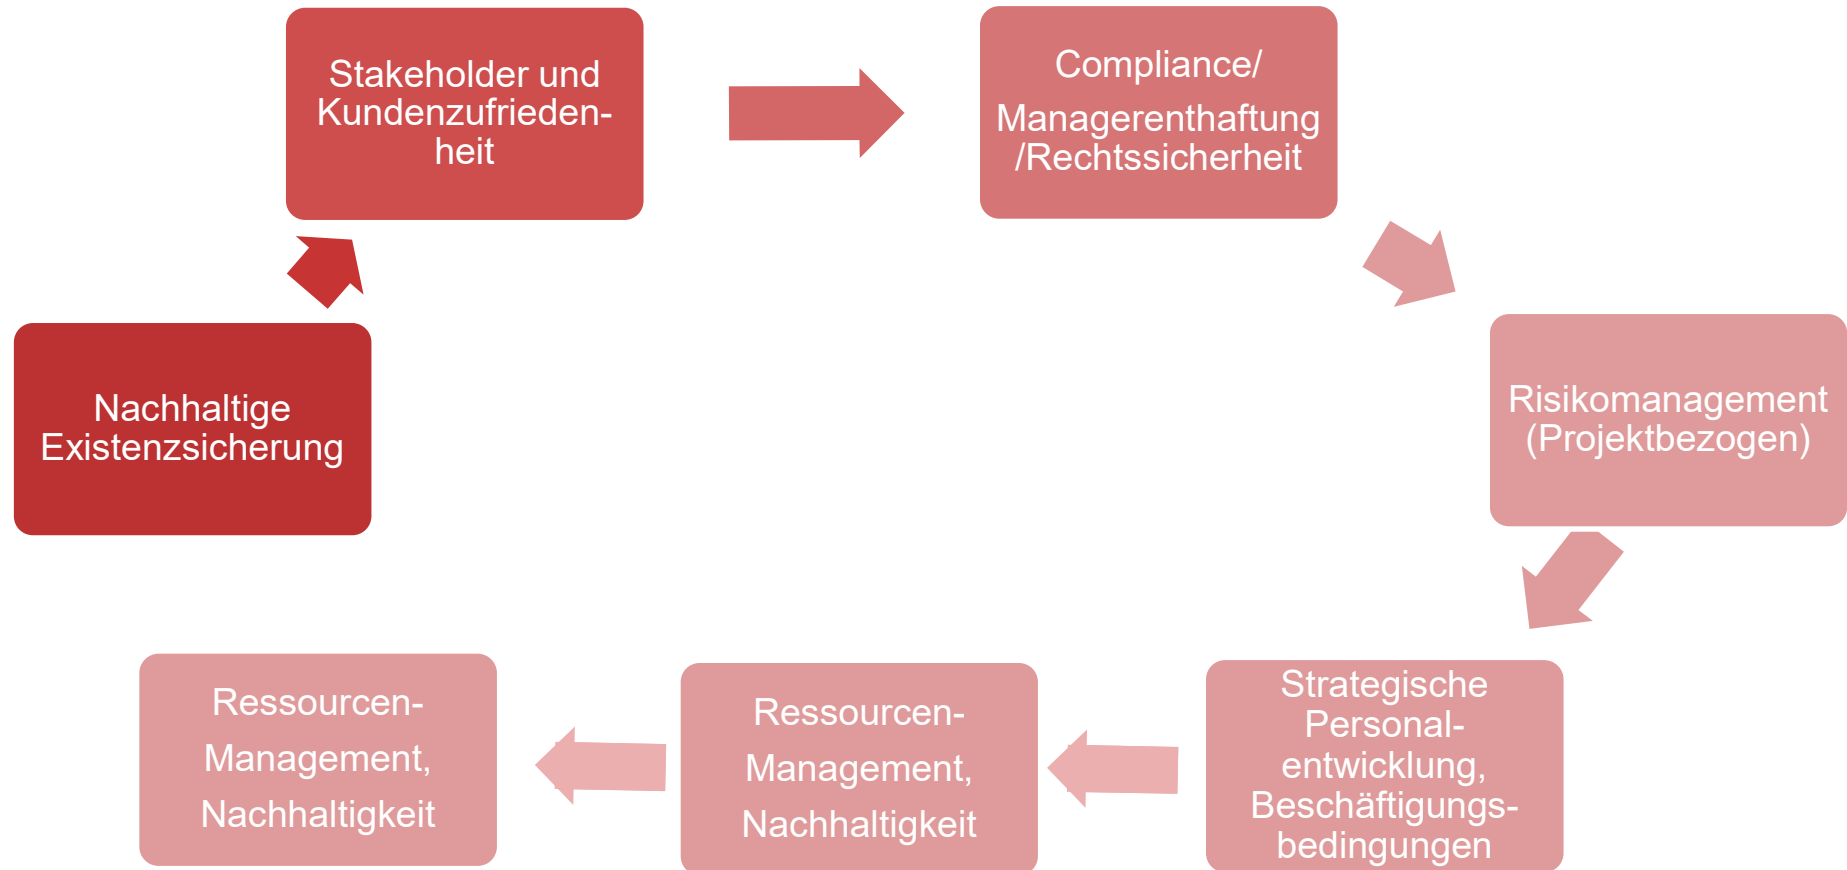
Nachhaltige Existenzsicherung

Stakeholder und Kundenzufriedenheit

Compliance/ Managerenthaftung /Rechtssicherheit

Risikomanagement (Projektbezogen)

Strategische Personalentwicklung, Beschäftigungsbedingungen

Ressourcen-Management, Nachhaltigkeit

Ressourcen-Management, Nachhaltigkeit